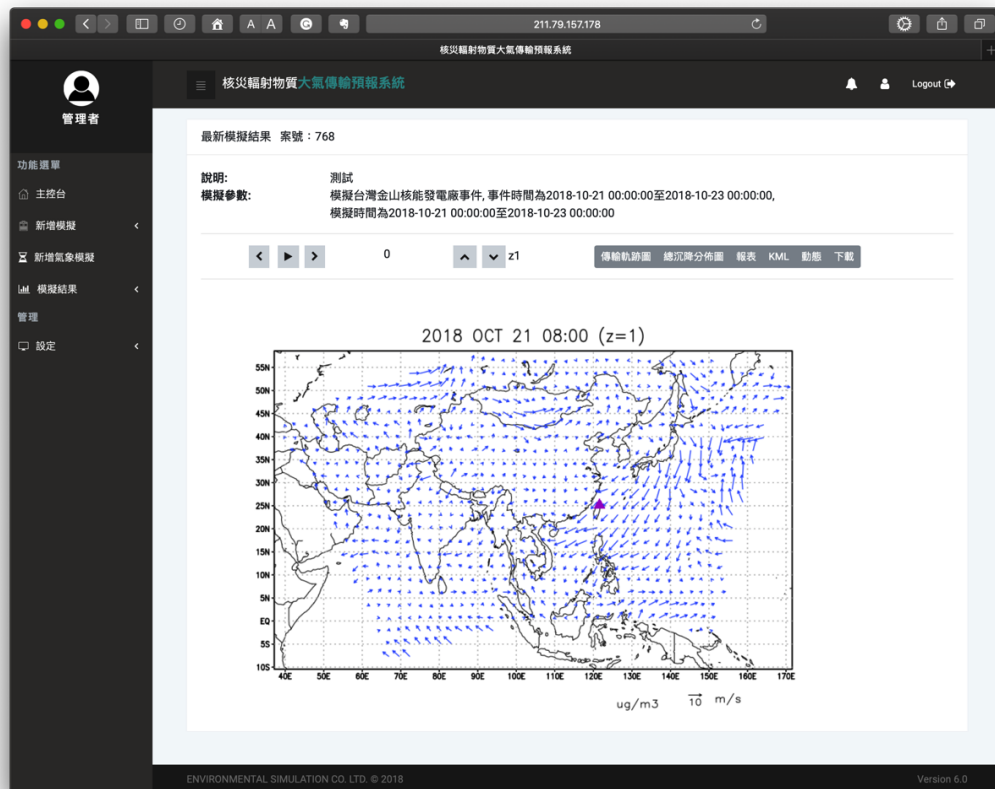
A A
211.79.157.178
核災輻射物質大氣傳輸預報系統

管理者
功能選單
主控台
新增模擬
新增氣象模擬
模擬結果
管理
設定

核災輻射物質大氣傳輸預報系統
Logout

最新模擬結果 案號：768

說明: 測試
模擬參數: 模擬台灣金山核能發電廠事件, 事件時間為2018-10-21 00:00:00至2018-10-23 00:00:00, 模擬時間為2018-10-21 00:00:00至2018-10-23 00:00:00

0
z1
傳輸軌跡圖 總沉降分佈圖 報表 KML 動態 下載

2018 OCT 21 08:00 (z=1)

55N
50N
45N
40N
35N
30N
25N
20N
15N
10N
5N
EQ
5S
10S
40E 50E 60E 70E 80E 90E 100E 110E 120E 130E 140E 150E 160E 170E

ug/m3 10 m/s

ENVIRONMENTAL SIMULATION CO. LTD. © 2018
Version 6.0